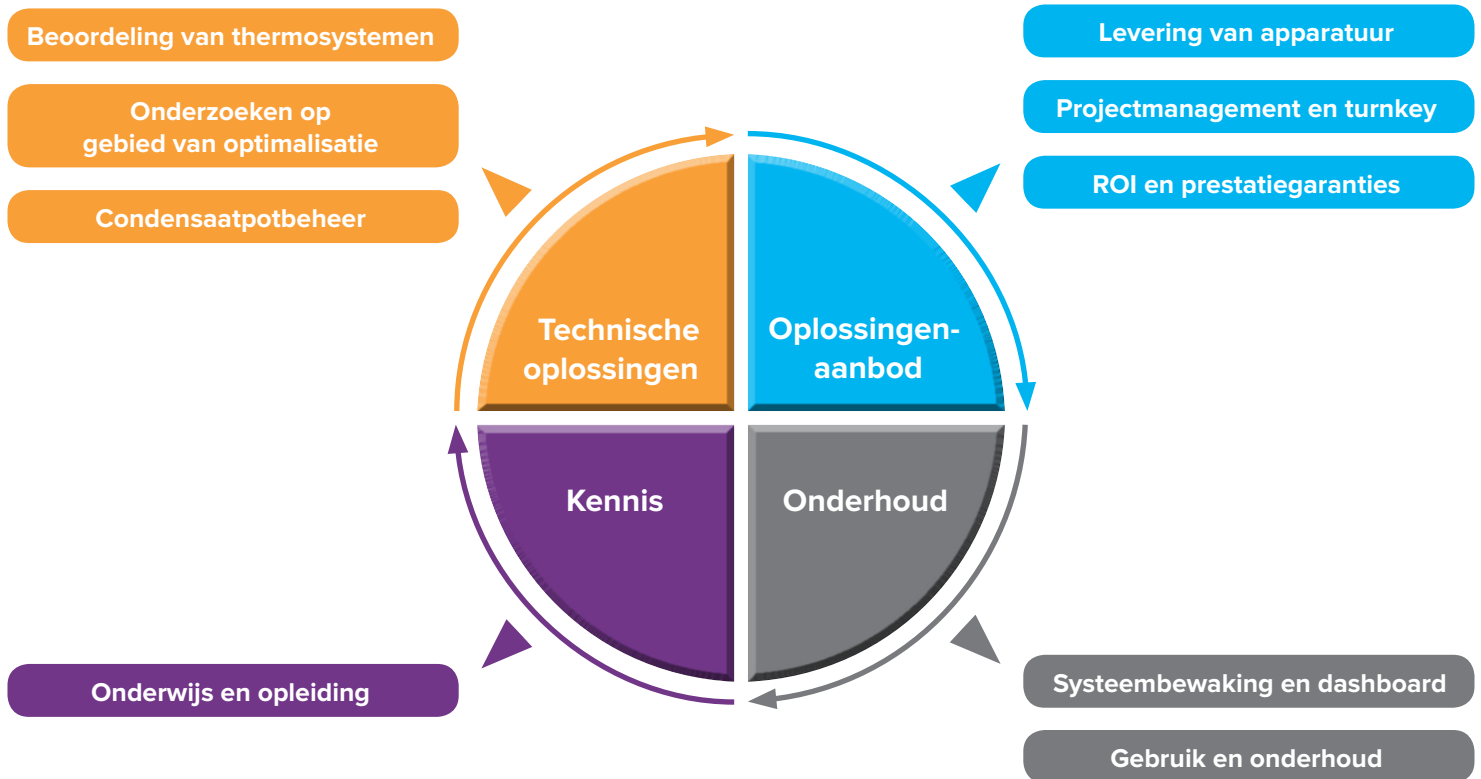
Beoordeling van thermosystemen

Onderzoeken op gebied van optimalisatie

Condensaatpotbeheer

Levering van apparatuur

Projectmanagement en turnkey

ROI en prestatiegaranties

Technische oplossingen

Oplossingen-aanbod

Kennis

Onderhoud

Onderwijs en opleiding

Systeembewaking en dashboard

Gebruik en onderhoud